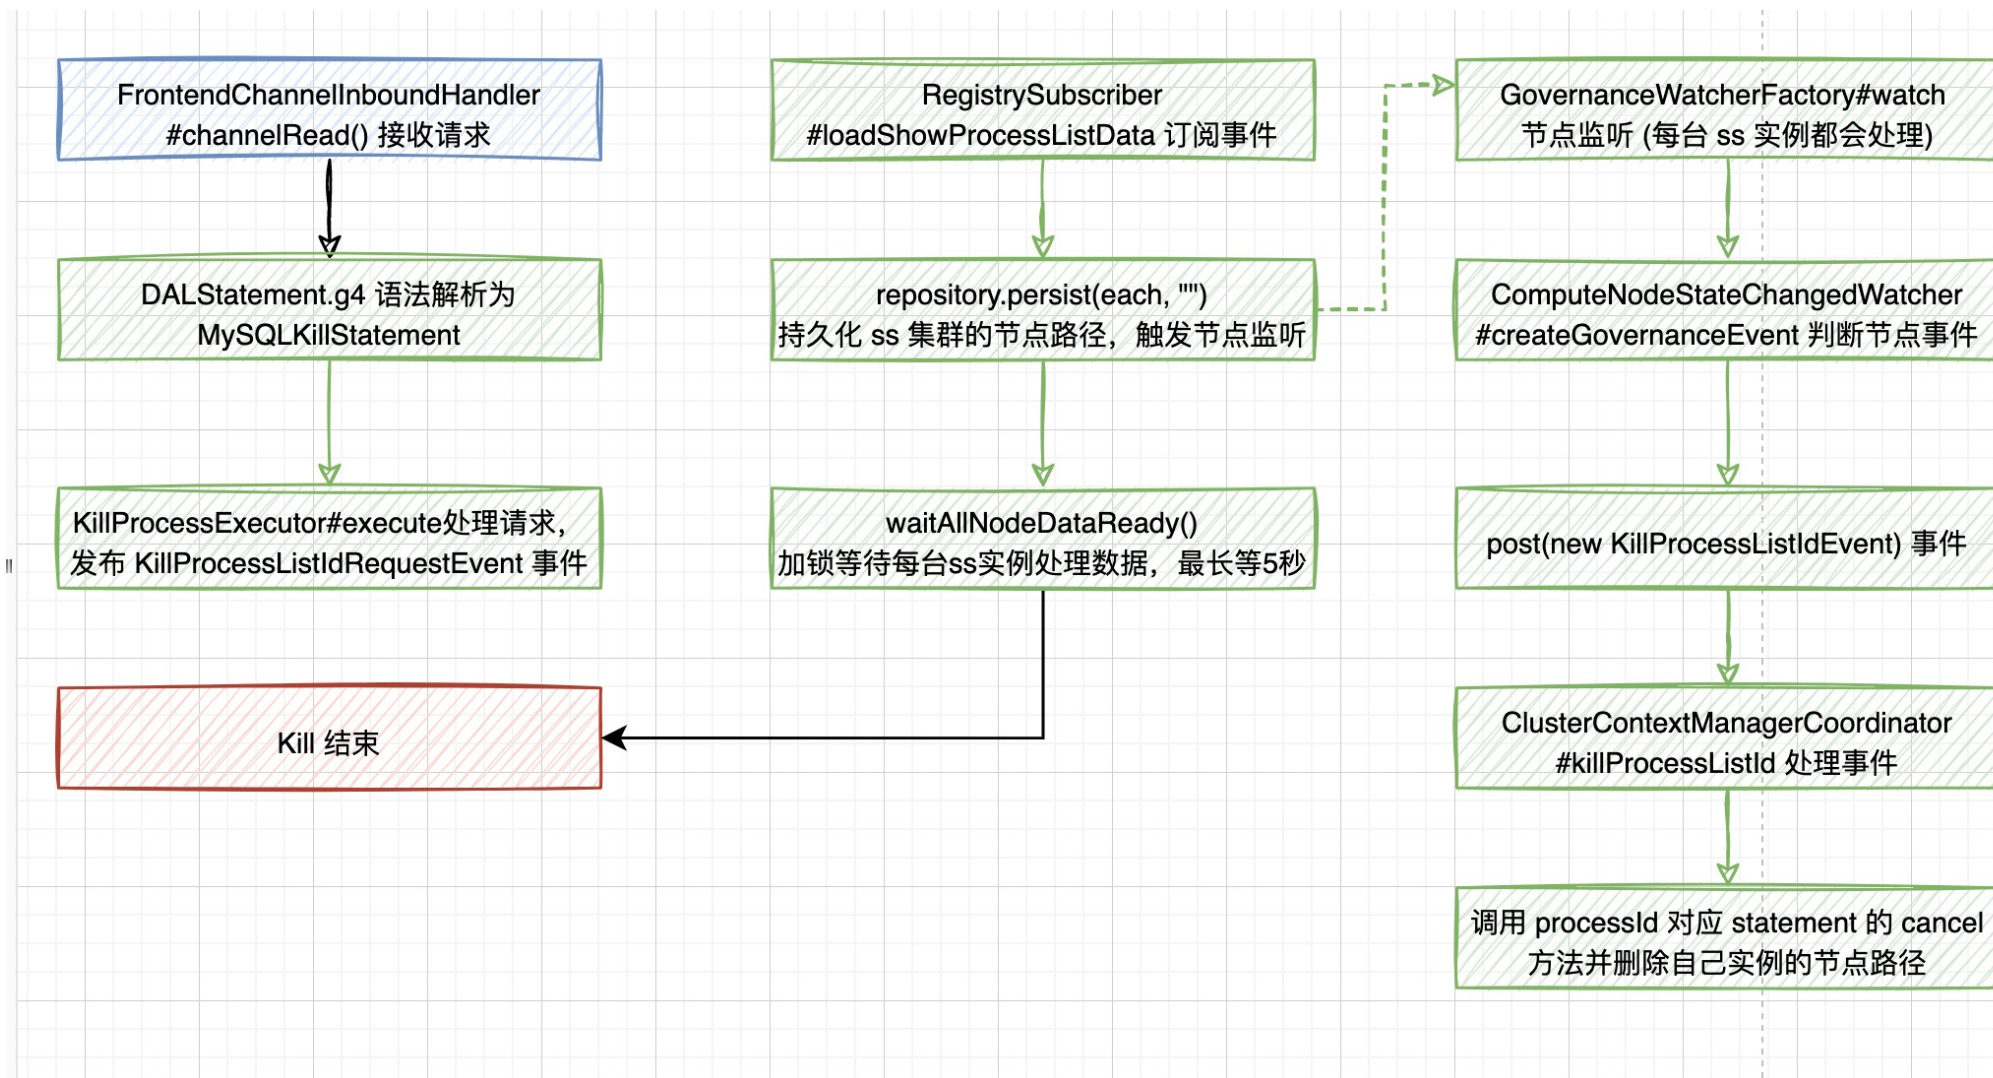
FrontendChannelInboundHandler #channelRead() 接收请求

DALStatement.g4 语法解析为 MySQLKillStatement

KillProcessExecutor#execute处理请求，发布 KillProcessListIdRequestEvent 事件

Kill 结束

RegistrySubscriber #loadShowProcessListData 订阅事件

repository.persist(each, "") 持久化 ss 集群的节点路径，触发节点监听

waitAllNodeDataReady() 加锁等待每台ss实例处理数据，最长等5秒

GovernanceWatcherFactory#watch 节点监听 (每台 ss 实例都会处理)

ComputeNodeStateChangedWatcher #createGovernanceEvent 判断节点事件

post(new KillProcessListIdEvent) 事件

ClusterContextManagerCoordinator #killProcessListId 处理事件

调用 processId 对应 statement 的 cancel 方法并删除自己实例的节点路径